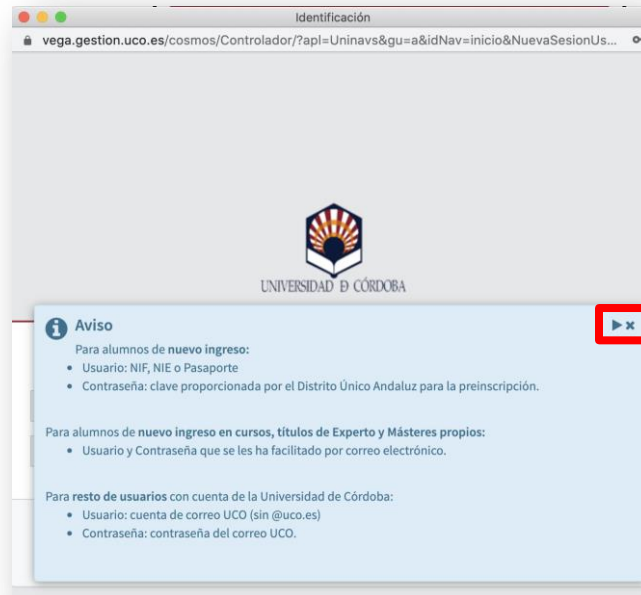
Identificación

vega.gestion.uco.es/cosmos/Controlador/?apl=Uninavs&gu=a&idNav=inicio&NuevaSesionUs...

UNIVERSIDAD D CÓRDOBA

Aviso

▶ ×

Para alumnos de **nuevo ingreso:**
- Usuario: NIF, NIE o Pasaporte
- Contraseña: clave proporcionada por el Distrito Único Andaluz para la preinscripción.

Para alumnos de **nuevo ingreso en cursos, títulos de Experto y Másteres propios:**
- Usuario y Contraseña que se les ha facilitado por correo electrónico.

Para **resto de usuarios** con cuenta de la Universidad de Córdoba:
- Usuario: cuenta de correo UCO (sin @uco.es)
- Contraseña: contraseña del correo UCO.